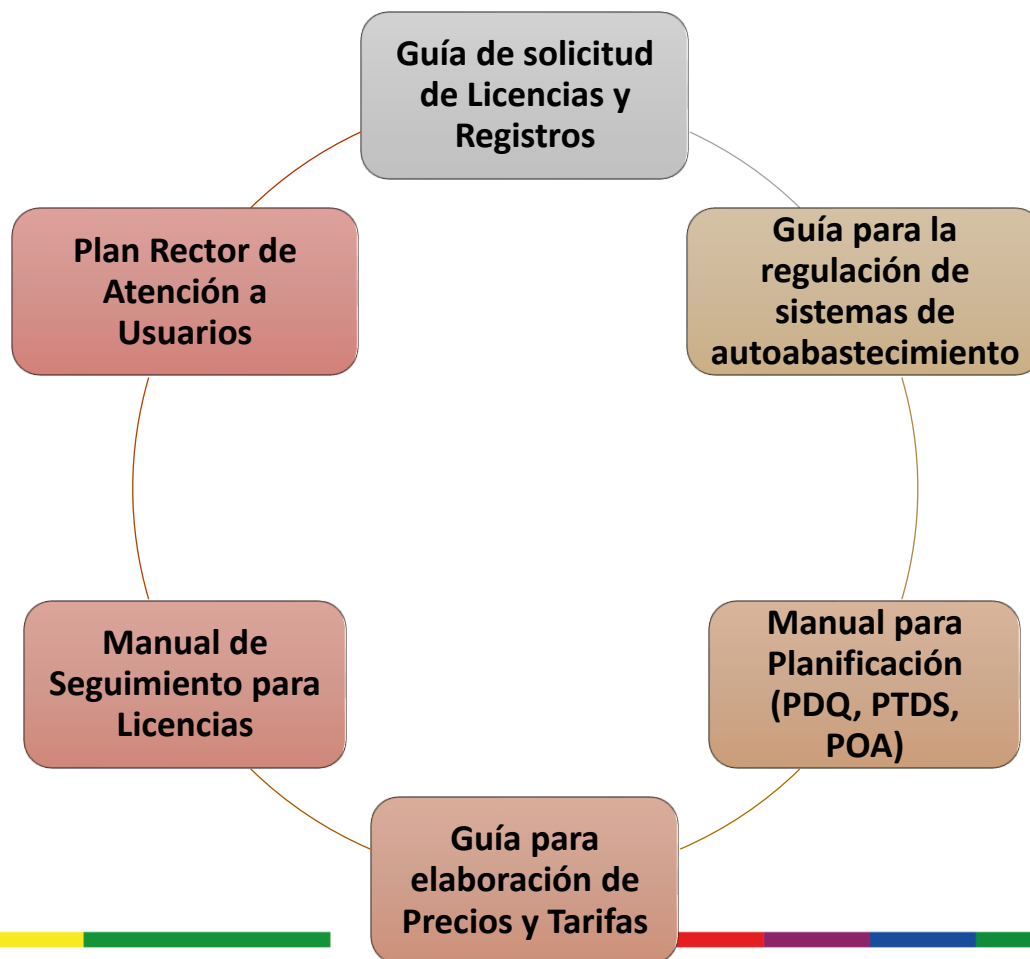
Guía de solicitud de Licencias y Registros

Guía para la regulación de sistemas de autoabastecimiento

Manual para Planificación (PDQ, PTDS, POA)

Guía para elaboración de Precios y Tarifas

Manual de Seguimiento para Licencias

Plan Rector de Atención a Usuarios